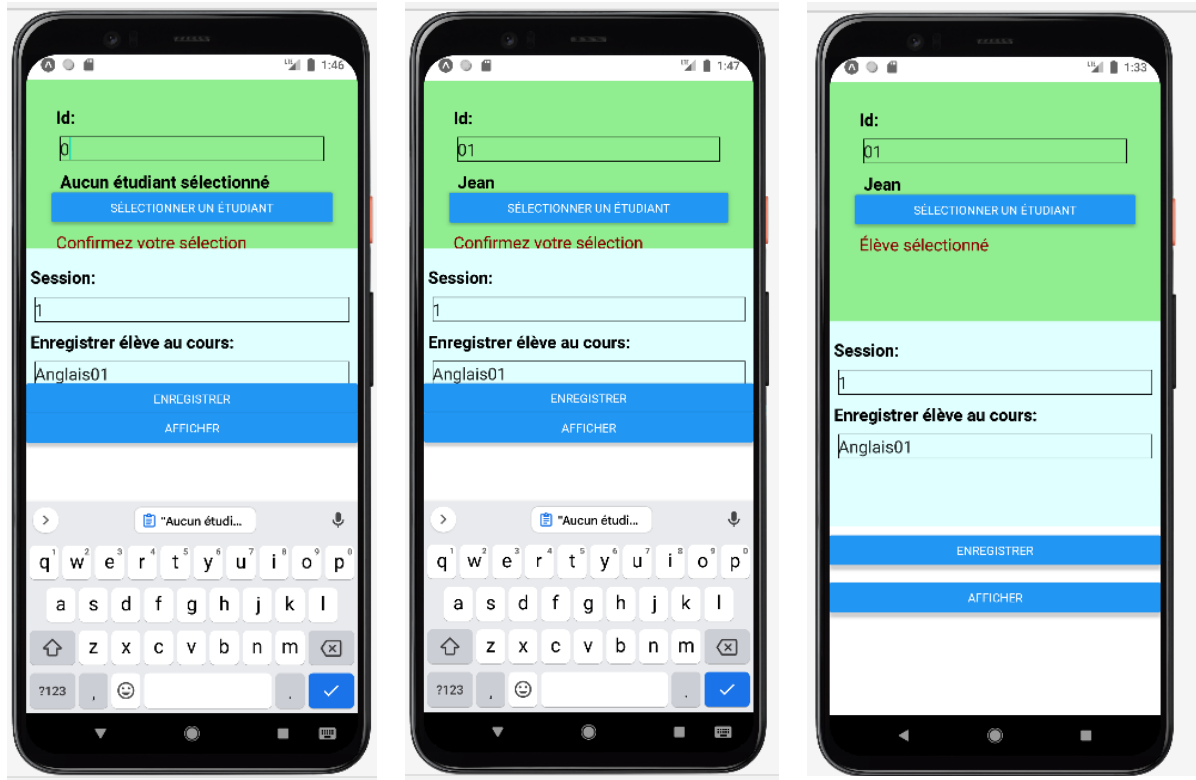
1:46

Id:

0

Aucun étudiant sélectionné

SÉLECTIONNER UN ÉTUDIANT

Confirmez votre sélection

Session:

1

Enregistrer élève au cours:

Anglais01

ENREGISTRER

AFFICHER

"Aucun étudi...

q 1 w 2 e 3 r 4 t 5 y 6 u 7 i 8 o 9 p 0
a s d f g h j k l
z x c v b n m
?123 , .

1:47

Id:

01

Jean

SÉLECTIONNER UN ÉTUDIANT

Confirmez votre sélection

Session:

1

Enregistrer élève au cours:

Anglais01

ENREGISTRER

AFFICHER

"Aucun étudi...

q 1 w 2 e 3 r 4 t 5 y 6 u 7 i 8 o 9 p 0
a s d f g h j k l
z x c v b n m
?123 , .

1:33

Id:

01

Jean

SÉLECTIONNER UN ÉTUDIANT

Élève sélectionné

Session:

1

Enregistrer élève au cours:

Anglais01

ENREGISTRER

AFFICHER